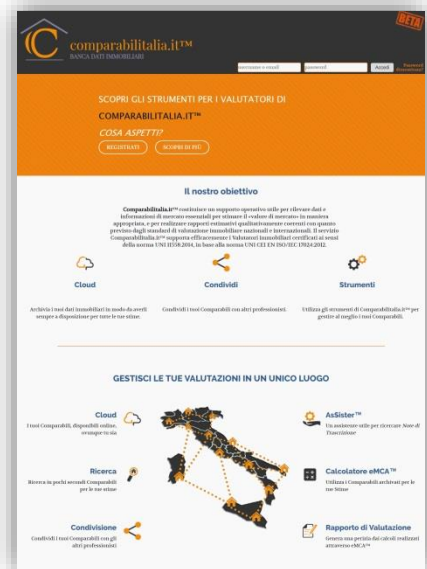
comparabilitalia.it™
BANCA DATI IMMOBILIARI

BETA

username o email
password
Accedi
Password dimenticata?

SCOPRI GLI STRUMENTI PER I VALUTATORI DI
COMPARABILITALIA.IT™
COSA ASPETTI?
REGISTRATI
SCOPRI DI PIÙ

Il nostro obiettivo

Comparabilitalia.it™ costituisce un supporto operativo utile per rilevare dati e informazioni di mercato essenziali per stimare il valore di mercato in maniera appropriata, e per realizzare rapporti estimativi qualitativamente coerenti con quanto previsto dagli standard di valutazione immobiliare nazionali e internazionali. Il servizio Comparabilitalia.it™ supporta efficacemente i Valutatori immobiliari certificati ai sensi della norma UNI 11558:2014, in base alla norma UNI CEI EN ISO/IEC 17024:2012.

Cloud
Archivia i tuoi dati immobiliari in modo da averli sempre a disposizione per tutte le tue stime.

Condividi
Condividi i tuoi Comparabili con altri professionisti.

Strumenti
Utilizza gli strumenti di Comparabilitalia.it™ per gestire al meglio i tuoi Comparabili.

GESTISCI LE TUE VALUTAZIONI IN UN UNICO LUOGO

Cloud
I tuoi Comparabili, disponibili online, ovunque tu sia

Ricerca
Ricerca in pochi secondi Comparabili per le tue stime

Condivisione
Condividi i tuoi Comparabili con gli altri professionisti

AsSister™
Un assistente utile per ricercare Note di Trascrizione

Calcolatore eMCA™
Utilizza i Comparabili archiviati per le tue Stime

Rapporto di Valutazione
Genera una perizia dai calcoli realizzati attraverso eMCA™